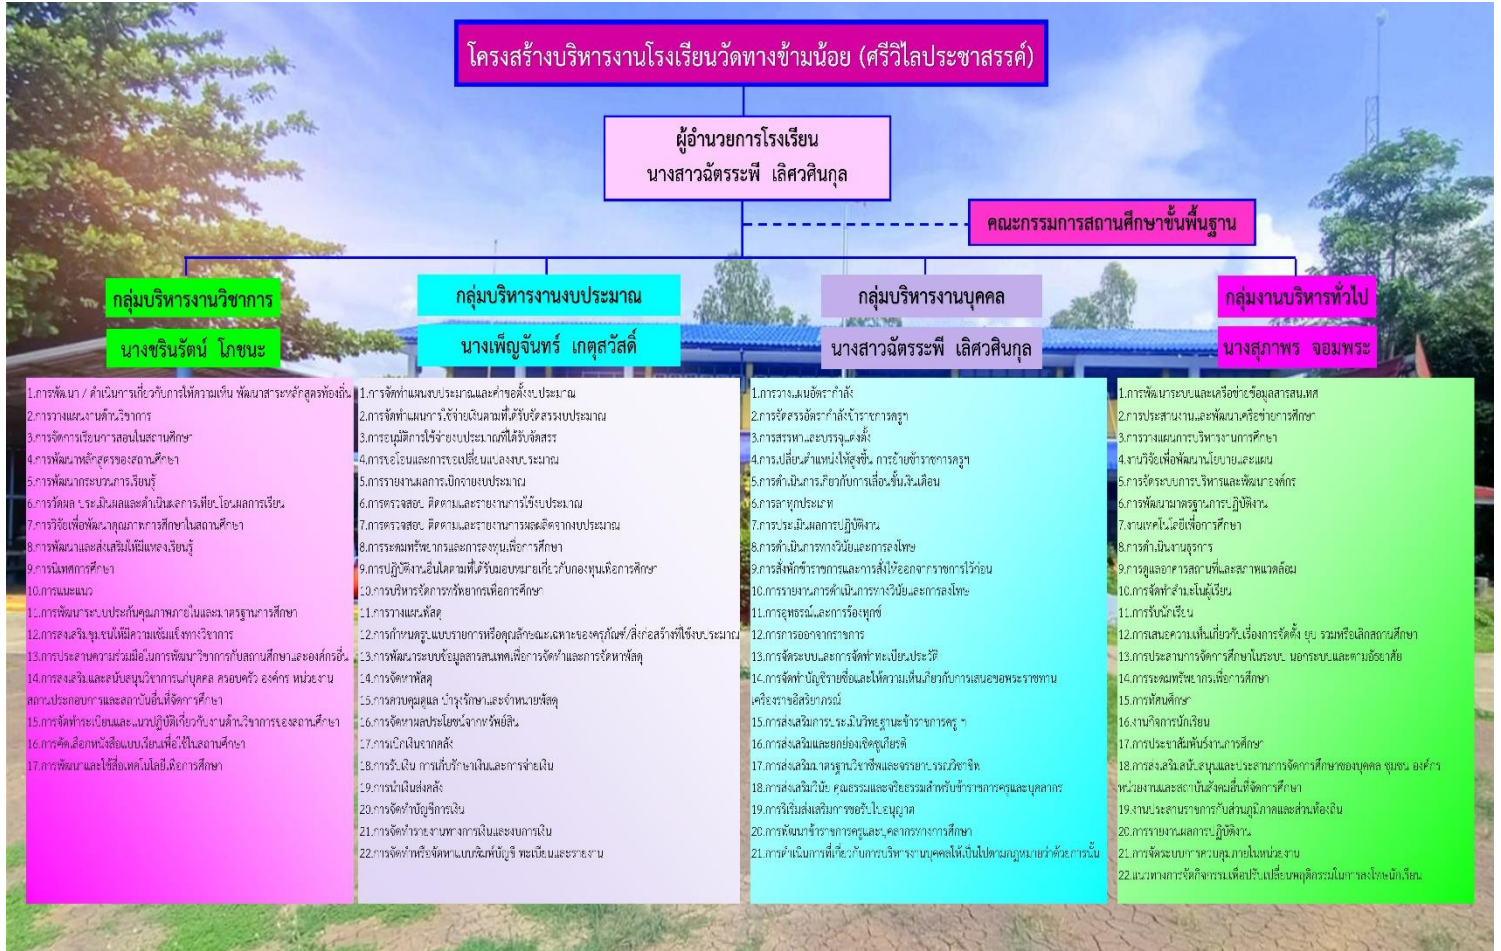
โครงสร้างบริหารงานโรงเรียนวัดทางข้ามน้อย (ศรีวิไลประชาสรรค์)

ผู้อำนวยการโรงเรียน
นางสาวฉัตรระพี เลิศวศินกุล

คณะกรรมการสถานศึกษาขั้นพื้นฐาน

กลุ่มบริหารงานวิชาการ
นางชรินรัตน์ โภชนะ

1.การพัฒนา / ดำเนินการเกี่ยวกับการให้ความเห็น พัฒนาสาระหลักสูตรท้องถิ่น
2.การวางแผนงานด้านวิชาการ
3.การจัดการเรียนการสอนในสถานศึกษา
4.การพัฒนาหลักสูตรของสถานศึกษา
5.การพัฒนากระบวนการเรียนรู้
6.การวัดผล ประเมินผลและดำเนินการเทียบโอนผลการเรียน
7.การวิจัยเพื่อพัฒนาคุณภาพการศึกษาในสถานศึกษา
8.การพัฒนาและส่งเสริมให้มีแหล่งเรียนรู้
9.การนิเทศการศึกษา
10.การแนะแนว
11.การพัฒนาระบบประกันคุณภาพภายในและมาตรฐานการศึกษา
12.การส่งเสริมชุมชนให้มีความเข้มแข็งทางวิชาการ
13.การประสานความร่วมมือในการพัฒนาวิชาการกับสถานศึกษาและองค์กรอื่น
14.การส่งเสริมและสนับสนุนวิชาการแก่บุคคล ครอบครัว องค์กร หน่วยงาน สถานประกอบการและสถาบันอื่นที่จัดการศึกษา
15.การจัดทำระเบียบและแนวปฏิบัติเกี่ยวกับงานด้านวิชาการของสถานศึกษา
16.การคัดเลือกหนังสือแบบเรียนเพื่อใช้ในสถานศึกษา
17.การพัฒนาและใช้สื่อเทคโนโลยีเพื่อการศึกษา

กลุ่มบริหารงานงบประมาณ
นางเพ็ญจันทร์ เกตุสวัสดิ์

1.การจัดทำแผนงบประมาณและคำขอตั้งงบประมาณ
2.การจัดทำแผนการใช้จ่ายเงินตามที่ได้รับจัดสรรงบประมาณ
3.การอนุมัติการใช้จ่ายงบประมาณที่ได้รับจัดสรร
4.การขอโอนและการขอเปลี่ยนแปลงงบประมาณ
5.การรายงานผลการเบิกจ่ายงบประมาณ
6.การตรวจสอบ ติดตามและรายงานการใช้งบประมาณ
7.การตรวจสอบ ติดตามและรายงานผลผลิตจากงบประมาณ
8.การระดมทรัพยากรและการลงทุนเพื่อการศึกษา
9.การปฏิบัติงานอื่นใดตามที่ได้รับมอบหมายเกี่ยวกับกองทุนเพื่อการศึกษา
10.การบริหารจัดการทรัพยากรเพื่อการศึกษา
11.การวางแผนพัสดุ
12.การกำหนดรูปแบบรายการหรือคุณลักษณะเฉพาะของครุภัณฑ์/สิ่งก่อสร้างที่ใช้งบประมาณ
13.การพัฒนาระบบข้อมูลสารสนเทศเพื่อการจัดทำและการจัดหาพัสดุ
14.การจัดหาพัสดุ
15.การควบคุมดูแล บำรุงรักษาและจำหน่ายพัสดุ
16.การจัดหาผลประโยชน์จากทรัพย์สิน
17.การเบิกเงินจากคลัง
18.การรับเงิน การเก็บรักษาเงินและการจ่ายเงิน
19.การนำเงินส่งคลัง
20.การจัดทำบัญชีการเงิน
21.การจัดทำรายงานทางการเงินและงบการเงิน
22.การจัดทำหรือจัดหาแบบพิมพ์บัญชี ทะเบียนและรายงาน

กลุ่มบริหารงานบุคคล
นางสาวฉัตรระพี เลิศวศินกุล

1.การวางแผนอัตรากำลัง
2.การจัดสรรอัตรากำลังข้าราชการครู
3.การสรรหาและบรรจุแต่งตั้ง
4.การเปลี่ยนตำแหน่งให้สูงขึ้น การย้ายข้าราชการครู
5.การดำเนินการเกี่ยวกับการเลื่อนขั้นเงินเดือน
6.การลาทุกประเภท
7.การประเมินผลการปฏิบัติงาน
8.การดำเนินการทางวินัยและการลงโทษ
9.การสั่งพักข้าราชการและการสั่งให้ออกจากราชการไว้ก่อน
10.การรายงานการดำเนินการทางวินัยและการลงโทษ
11.การอุทธรณ์และการร้องทุกข์
12.การออกจากราชการ
13.การจัดระบบและการจัดทำทะเบียนประวัติ
14.การจัดทำบัญชีรายชื่อและให้ความเห็นเกี่ยวกับการเสนอขอพระราชทานเครื่องราชอิสริยาภรณ์
15.การส่งเสริมการประเมินวิทยฐานะข้าราชการครู ฯ
16.การส่งเสริมและยกย่องเชิดชูเกียรติ
17.การส่งเสริมมาตรฐานวิชาชีพและจรรยาบรรณวิชาชีพ
18.การส่งเสริมวินัย คุณธรรมและจริยธรรมสำหรับข้าราชการครูและบุคลากร
19.การริเริ่มส่งเสริมการขอรับใบอนุญาต
20.การพัฒนาข้าราชการครูและบุคลากรทางการศึกษา
21.การดำเนินการที่เกี่ยวกับการบริหารงานบุคคลให้เป็นไปตามกฎหมายว่าด้วยการนั้น

กลุ่มงานบริหารทั่วไป
นางสุภาพร จอมพระ

1.การพัฒนาระบบและเครือข่ายข้อมูลสารสนเทศ
2.การประสานงานและพัฒนาเครือข่ายการศึกษา
3.การวางแผนการบริหารงานการศึกษา
4.งานวิจัยเพื่อพัฒนานโยบายและแผน
5.การจัดระบบการบริหารและพัฒนาองค์กร
6.การพัฒนามาตรฐานการปฏิบัติงาน
7.งานเทคโนโลยีเพื่อการศึกษา
8.การดำเนินงานธุรการ
9.การดูแลอาคารสถานที่และสภาพแวดล้อม
10.การจัดทำสำมะโนผู้เรียน
11.การรับนักเรียน
12.การเสนอความเห็นเกี่ยวกับเรื่องการจัดตั้ง ยุบ รวมหรือเลิกสถานศึกษา
13.การประสานการจัดการศึกษาในระบบ นอกระบบและตามอัธยาศัย
14.การระดมทรัพยากรเพื่อการศึกษา
15.การทัศนศึกษา
16.งานกิจการนักเรียน
17.การประชาสัมพันธ์งานการศึกษา
18.การส่งเสริมสนับสนุนและประสานการจัดการศึกษาของบุคคล ชุมชน องค์กร หน่วยงานและสถาบันสังคมอื่นที่จัดการศึกษา
19.งานประสานราชการกับส่วนภูมิภาคและส่วนท้องถิ่น
20.การรายงานผลการปฏิบัติงาน
21.การจัดระบบการควบคุมภายในหน่วยงาน
22.แนวทางการจัดกิจกรรมเพื่อปรับเปลี่ยนพฤติกรรมในการลงโทษนักเรียน